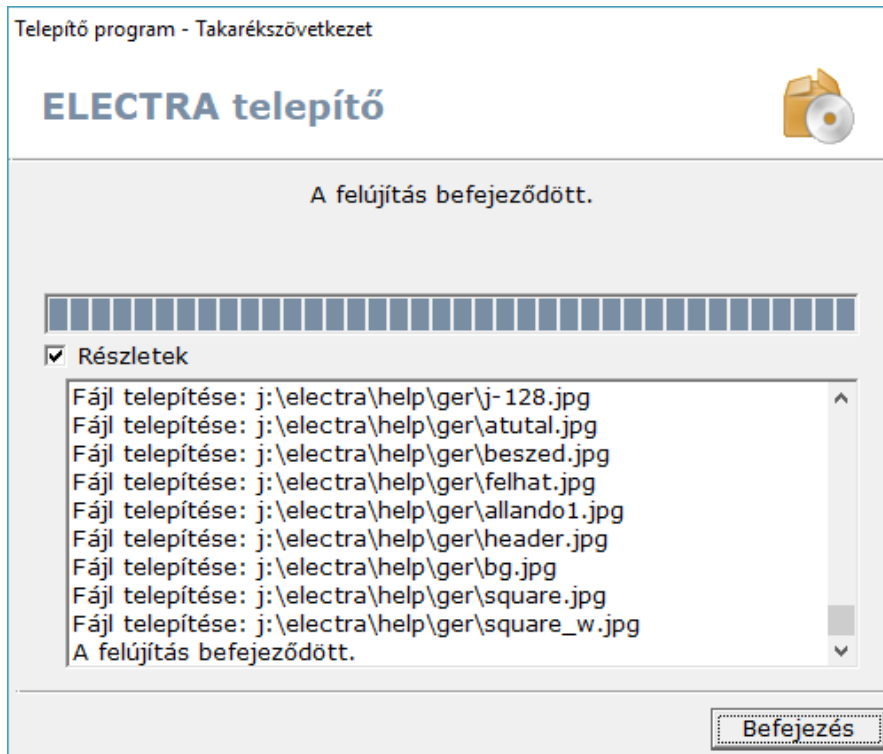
Telepítő program - Takarékszövetkezet

ELECTRA telepítő

A felújítás befejeződött.

☑ Részletek

Fájl telepítése: j:\electra\help\ger\j-128.jpg
Fájl telepítése: j:\electra\help\ger\atutal.jpg
Fájl telepítése: j:\electra\help\ger\beszed.jpg
Fájl telepítése: j:\electra\help\ger\felhat.jpg
Fájl telepítése: j:\electra\help\ger\allando1.jpg
Fájl telepítése: j:\electra\help\ger\header.jpg
Fájl telepítése: j:\electra\help\ger\bg.jpg
Fájl telepítése: j:\electra\help\ger\square.jpg
Fájl telepítése: j:\electra\help\ger\square_w.jpg
A felújítás befejeződött.

Befejezés